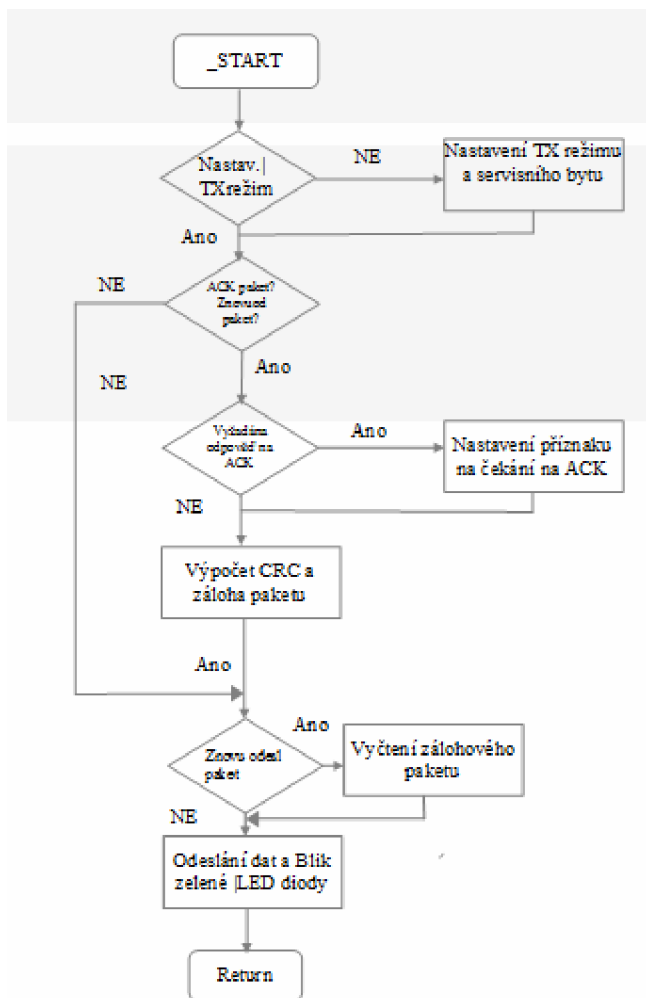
_START

Nastav.| TXrežim

NE

Nastavení TX režimu a servisního bytu

Ano

NE

ACK paket? Znovuodel paket?

Ano

NE

Vyžaduji odpověď na ACK

Ano

Nastavení příznaku na čekání na ACK

NE

Výpočet CRC a záloha paketu

Ano

Ano

Znovu odesl paket

Vyčtení zálohového paketu

NE

Odeslání dat a Blik zelené |LED diody

Return